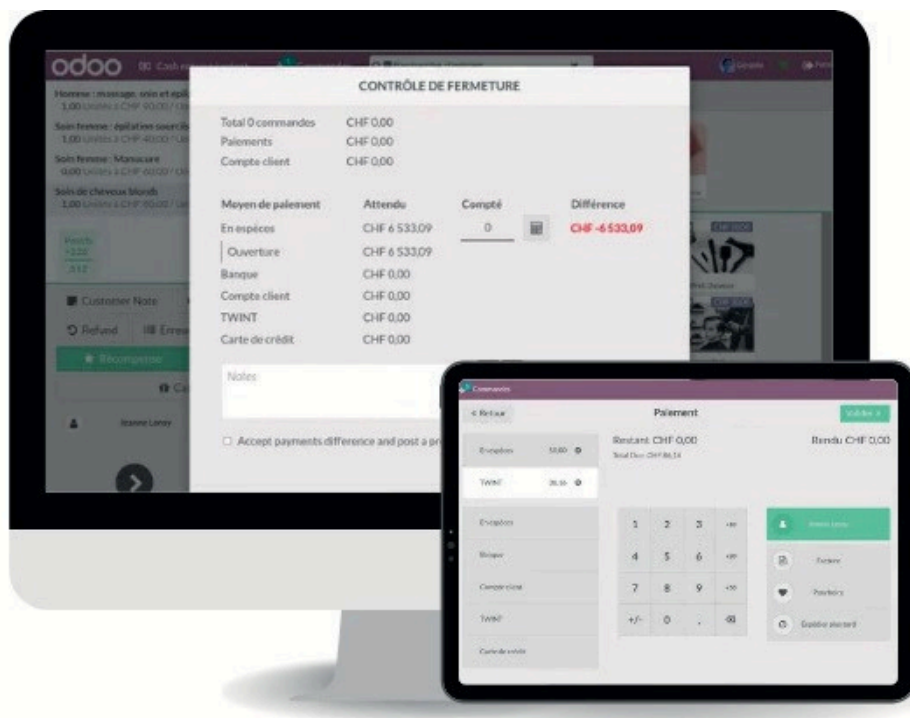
odoo

Homme : massage, soin et épil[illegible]
1,00 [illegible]

Soin femme : épilation sourcils
1,00 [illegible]

Soin femme : Manucure
0,00 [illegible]

Soin de cheveux blonds
1,00 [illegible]

Customer Note

Refund

Récompense

Jeanne Leroy

CONTRÔLE DE FERMETURE

Total 0 commandes CHF 0,00
Paiements CHF 0,00
Compte client CHF 0,00

| Moyen de paiement | Attendu | Compté | Différence |
|---|---|---|---|
| En espèces | CHF 6 533,09 | 0 | CHF -6 533,09 |
| Ouverture | CHF 6 533,09 | | |
| Banque | CHF 0,00 | | |
| Compte client | CHF 0,00 | | |
| TWINT | CHF 0,00 | | |
| Carte de crédit | CHF 0,00 | | |

Notes

Accept payments difference and post a pr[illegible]

Commandes

< Retour

Paiement

Valider >

En espèces 50,00
TWINT 36,16

Restant CHF 0,00
Total Due: CHF 86,16

Rendu CHF 0,00

En espèces
Banque
Compte client
TWINT
Carte de crédit

1 2 3 +10
4 5 6 +20
7 8 9 +50
+/- 0 , ⌫

Jeanne Leroy
Facture
Pourboire
Expédier plus tard